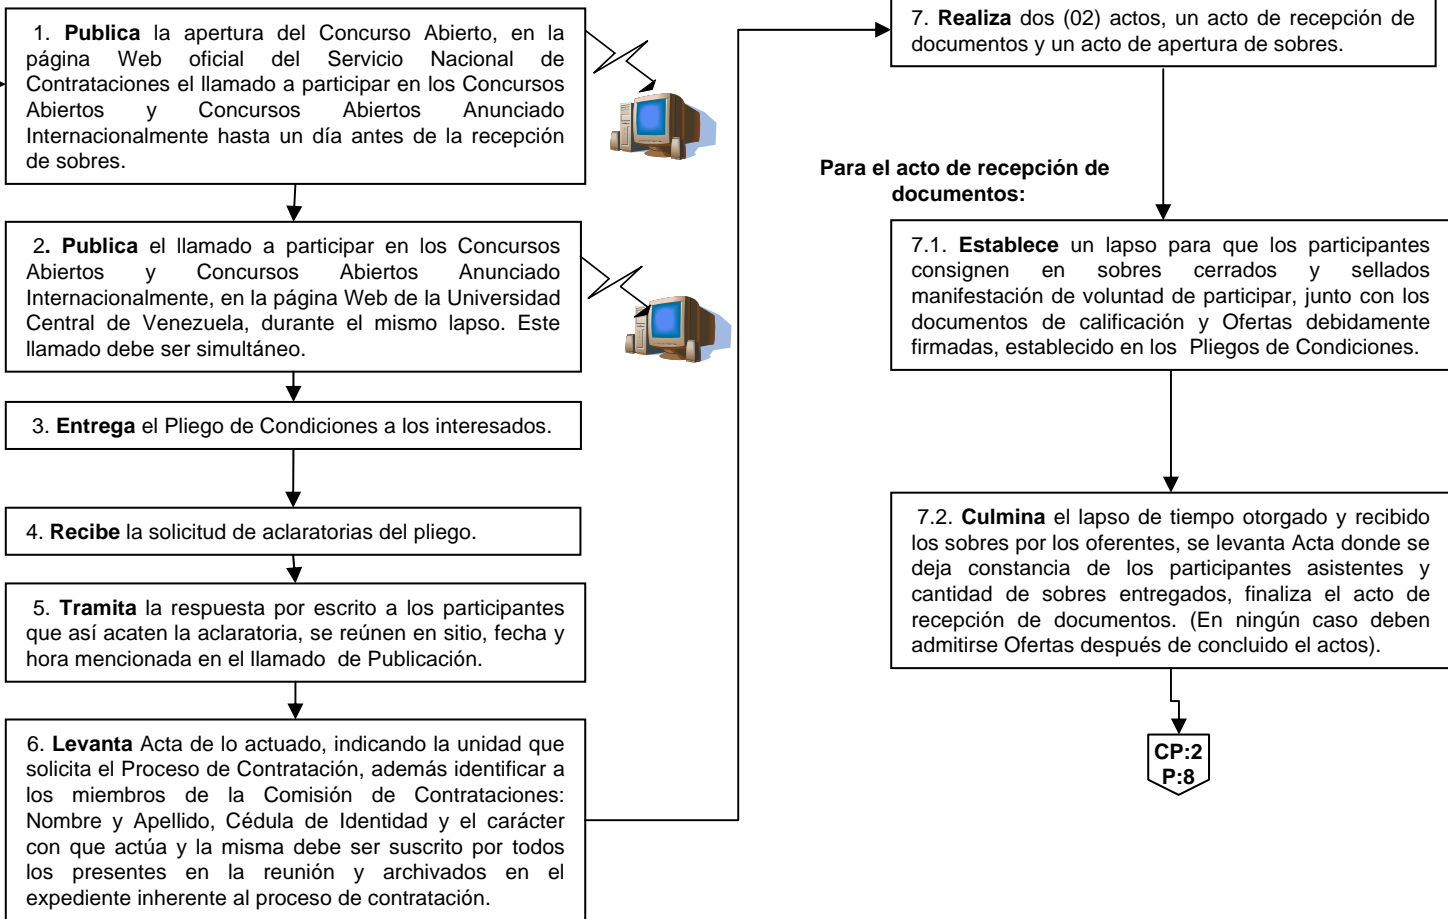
1. **Publica** la apertura del Concurso Abierto, en la página Web oficial del Servicio Nacional de Contrataciones el llamado a participar en los Concursos Abiertos y Concursos Abiertos Anunciado Internacionalmente hasta un día antes de la recepción de sobres.

2. **Publica** el llamado a participar en los Concursos Abiertos y Concursos Abiertos Anunciado Internacionalmente, en la página Web de la Universidad Central de Venezuela, durante el mismo lapso. Este llamado debe ser simultáneo.

3. **Entrega** el Pliego de Condiciones a los interesados.

4. **Recibe** la solicitud de aclaratorias del pliego.

5. **Tramita** la respuesta por escrito a los participantes que así acaten la aclaratoria, se reúnen en sitio, fecha y hora mencionada en el llamado de Publicación.

6. **Levanta** Acta de lo actuado, indicando la unidad que solicita el Proceso de Contratación, además identificar a los miembros de la Comisión de Contrataciones: Nombre y Apellido, Cédula de Identidad y el carácter con que actúa y la misma debe ser suscrito por todos los presentes en la reunión y archivados en el expediente inherente al proceso de contratación.

7. **Realiza** dos (02) actos, un acto de recepción de documentos y un acto de apertura de sobres.

**Para el acto de recepción de documentos:**

7.1. **Establece** un lapso para que los participantes consignen en sobres cerrados y sellados manifestación de voluntad de participar, junto con los documentos de calificación y Ofertas debidamente firmadas, establecido en los Pliegos de Condiciones.

7.2. **Culmina** el lapso de tiempo otorgado y recibido los sobres por los oferentes, se levanta Acta donde se deja constancia de los participantes asistentes y cantidad de sobres entregados, finaliza el acto de recepción de documentos. (En ningún caso deben admitirse Ofertas después de concluido el actos).

**CP:2**
**P:8**